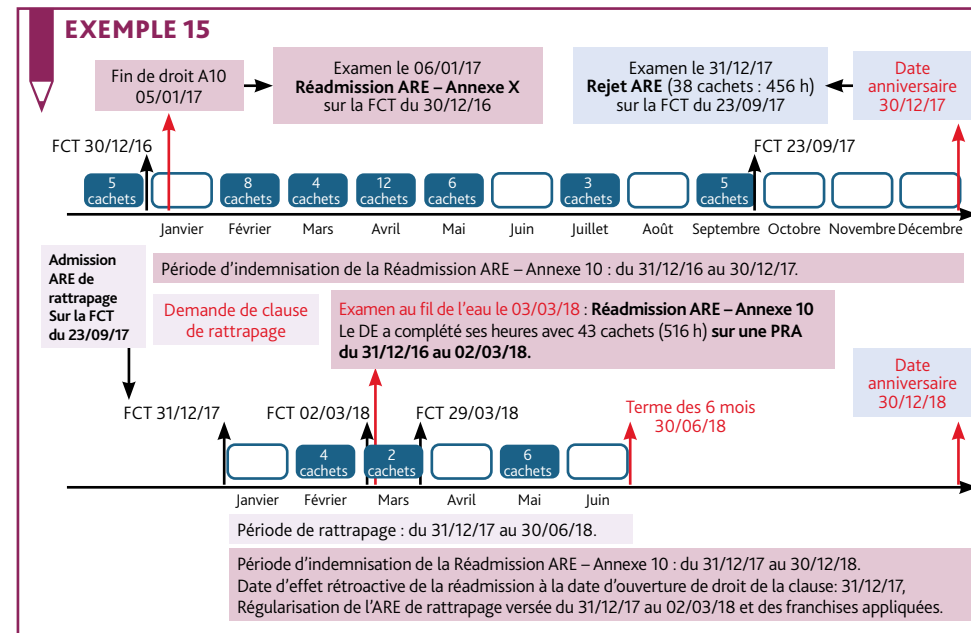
EXEMPLE 15

Fin de droit A10
05/01/17

Examen le 06/01/17
Réadmission ARE – Annexe X
sur la FCT du 30/12/16

Examen le 31/12/17
Rejet ARE (38 cachets : 456 h)
sur la FCT du 23/09/17

Date
anniversaire
30/12/17

FCT 30/12/16

FCT 23/09/17

5 cachets
8 cachets
4 cachets
12 cachets
6 cachets
3 cachets
5 cachets

Janvier Février Mars Avril Mai Juin Juillet Août Septembre Octobre Novembre Décembre

Admission ARE de rattrapage Sur la FCT du 23/09/17

Période d'indemnisation de la Réadmission ARE – Annexe 10 : du 31/12/16 au 30/12/17.

Demande de clause de rattrapage

Examen au fil de l'eau le 03/03/18 : Réadmission ARE – Annexe 10
Le DE a complété ses heures avec 43 cachets (516 h) sur une PRA du 31/12/16 au 02/03/18.

Date
anniversaire
30/12/18

FCT 31/12/17

FCT 02/03/18

FCT 29/03/18

Terme des 6 mois
30/06/18

4 cachets
2 cachets
6 cachets

Janvier Février Mars Avril Mai Juin

Période de rattrapage : du 31/12/17 au 30/06/18.

Période d'indemnisation de la Réadmission ARE – Annexe 10 : du 31/12/17 au 30/12/18.
Date d'effet rétroactive de la réadmission à la date d'ouverture de droit de la clause: 31/12/17,
Régularisation de l'ARE de rattrapage versée du 31/12/17 au 02/03/18 et des franchises appliquées.